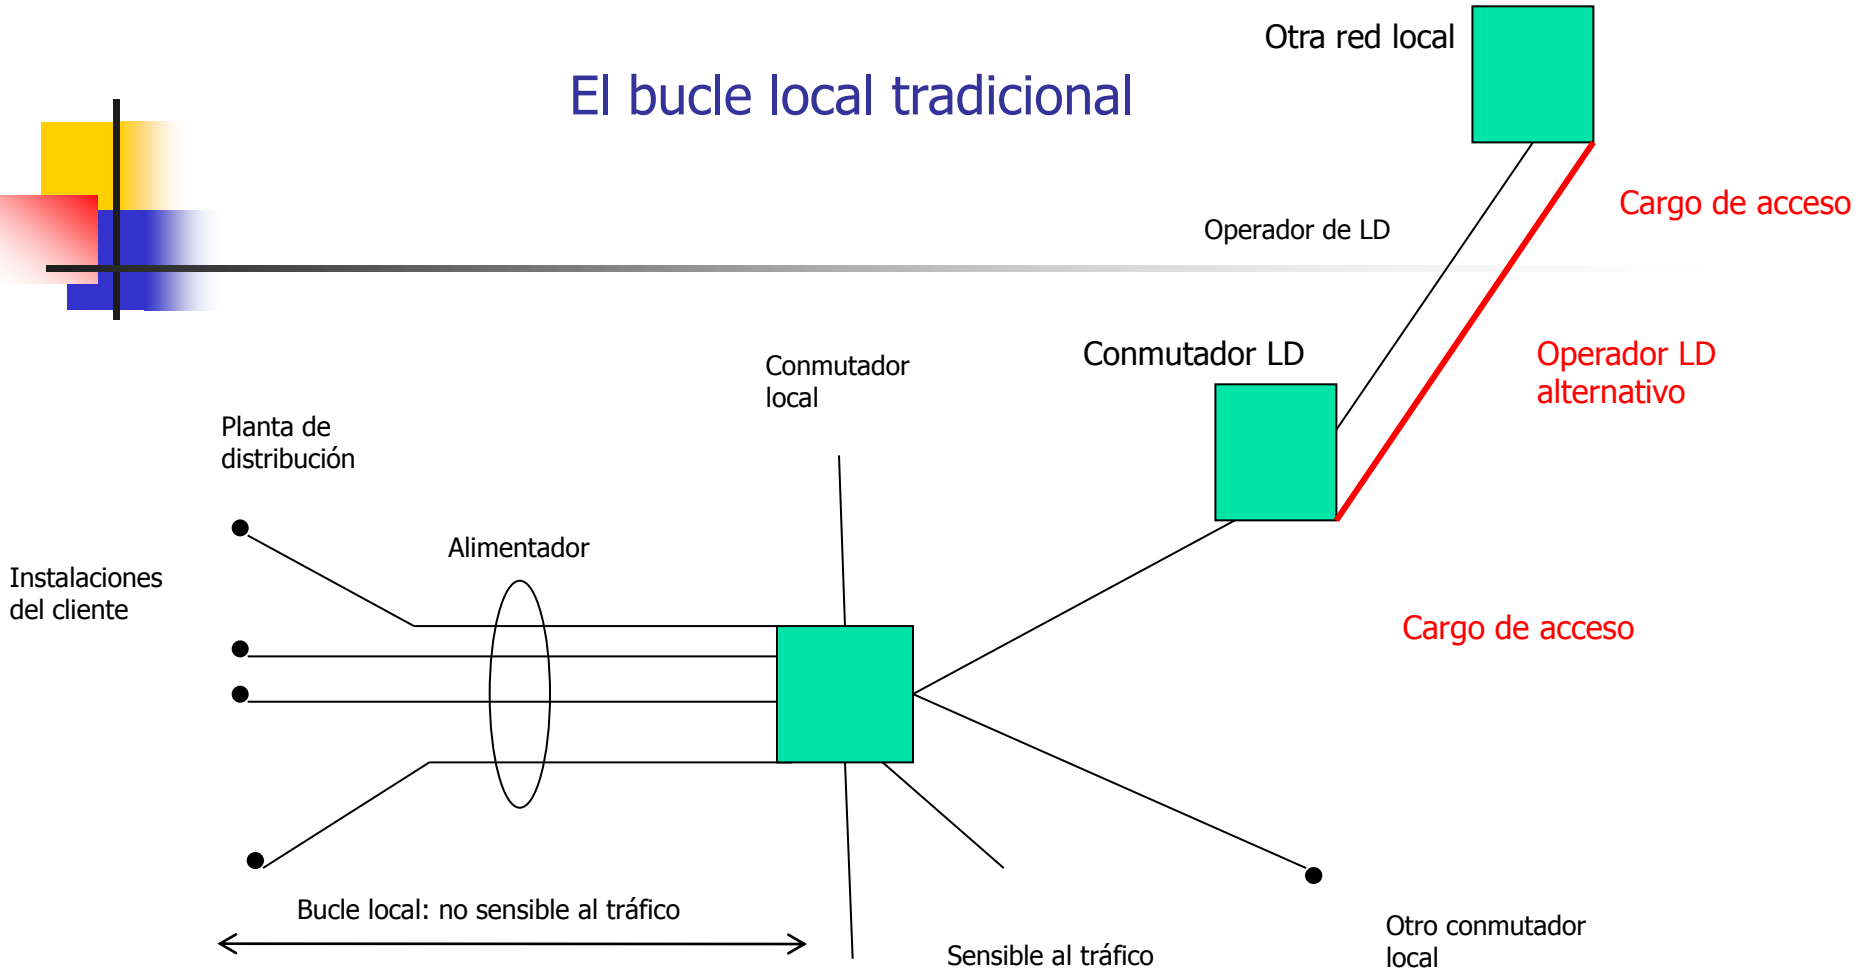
El bucle local tradicional

Otra red local

Cargo de acceso

Operador de LD

Conmutador LD

Operador LD alternativo

Conmutador local

Planta de distribución

Alimentador

Instalaciones del cliente

Cargo de acceso

Bucle local: no sensible al tráfico

Sensible al tráfico

Otro conmutador local